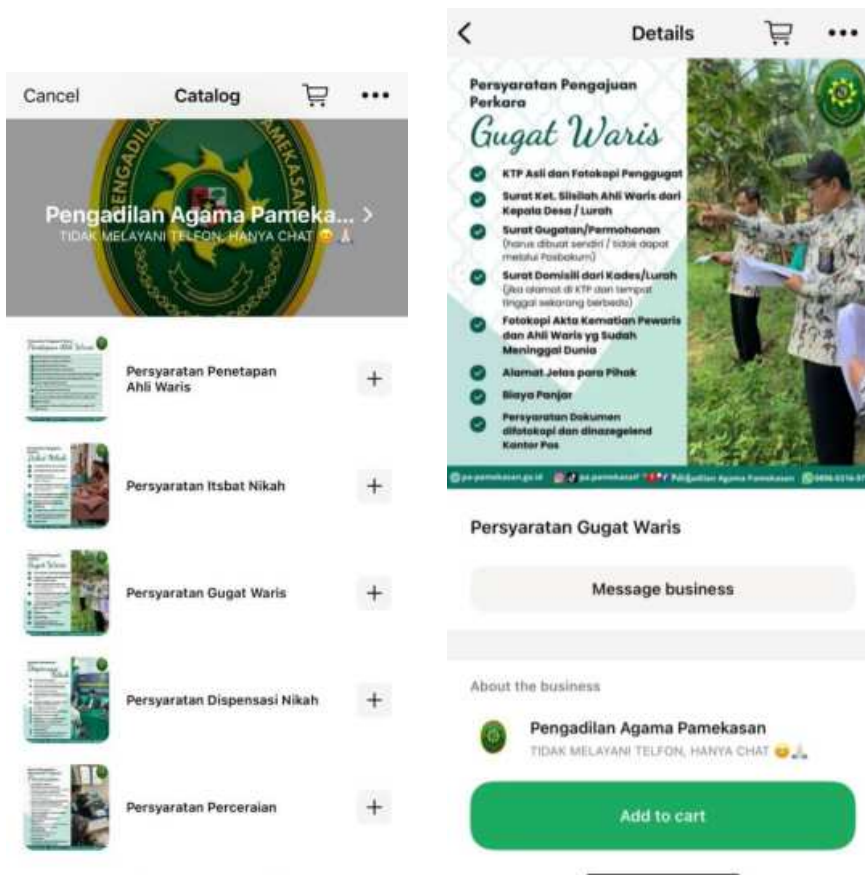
Cancel Catalog •••

PENGADILAN AGAMA PAMEKASAN

Pengadilan Agama Pameka... >
TIDAK MELAYANI TELFON, HANYA CHAT 😊🙏

Persyaratan Penetapan Ahli Waris +

Persyaratan Itsbat Nikah +

Persyaratan Gugat Waris +

Persyaratan Dispensasi Nikah +

Persyaratan Perceraian +

< Details •••

Persyaratan Pengajuan Perkara
Gugat Waris

KTP Asli dan Fotokopi Penggugat
Surat Ket. Silsilah Ahli Waris dari Kepala Desa / Lurah
Surat Gugatan/Permohonan (harus dibuat sendiri / tidak dapat melalui Posbakum)
Surat Domisili dari Kades/Lurah (jika alamat di KTP dan tempat tinggal sekarang berbeda)
Fotokopi Akta Kematian Pewaris dan Ahli Waris yg Sudah Meninggal Dunia
Alamat Jelas para Pihak
Biaya Panjar
Persyaratan Dokumen difotokopi dan dinazegelend Kantor Pos

pa-pamekasan.go.id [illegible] Pengadilan Agama Pamekasan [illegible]

Persyaratan Gugat Waris

Message business

About the business

Pengadilan Agama Pamekasan
TIDAK MELAYANI TELFON, HANYA CHAT 😊🙏

Add to cart